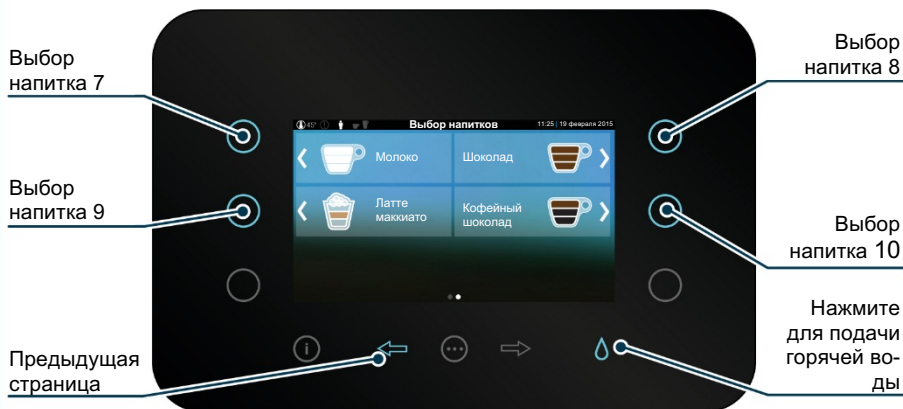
Выбор напитка 7

Выбор напитка 9

Предыдущая страница

45° Выбор напитков 11:25 | 19 февраля 2015

Молоко

Шоколад

Латте маккиато

Кофейный шоколад

Выбор напитка 8

Выбор напитка 10

Нажмите для подачи горячей воды